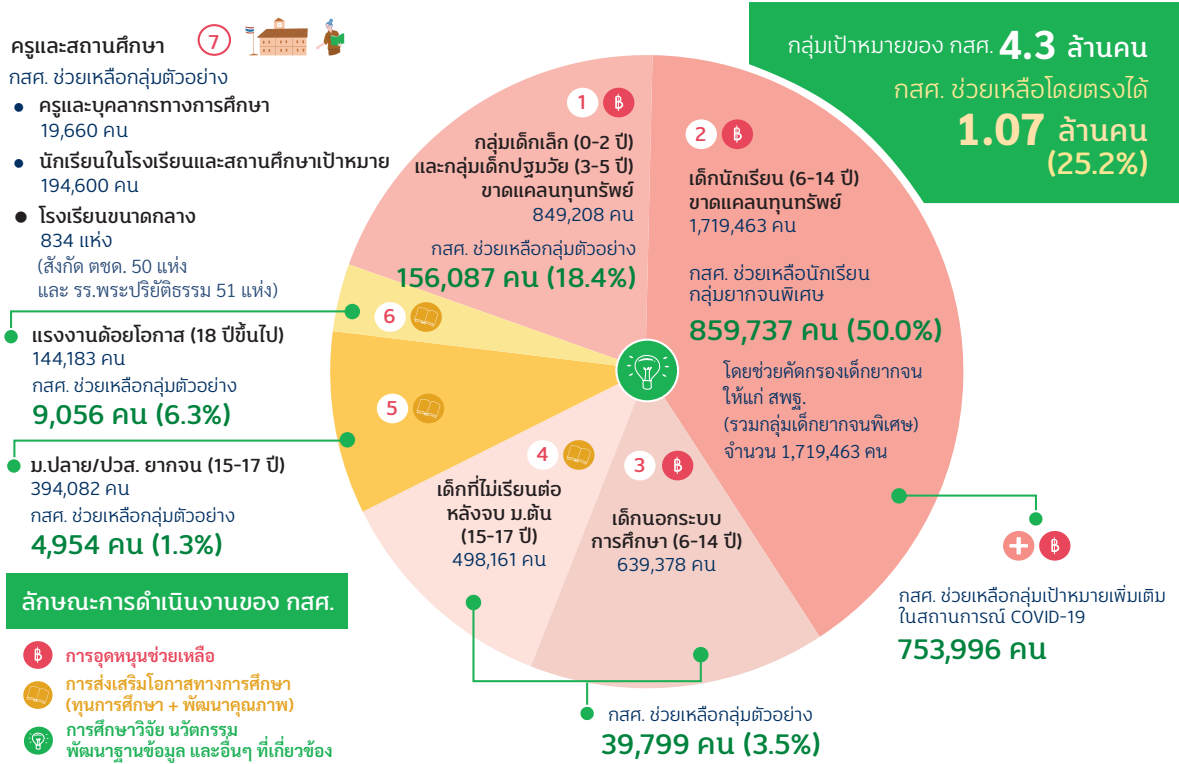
ครูและสถานศึกษา 7

กสศ. ช่วยเหลือกลุ่มตัวอย่าง

• ครูและบุคลากรทางการศึกษา 19,660 คน
• นักเรียนในโรงเรียนและสถานศึกษาเป้าหมาย 194,600 คน
• โรงเรียนขนาดกลาง 834 แห่ง (สังกัด ตชด. 50 แห่ง และ รร.พระปริยัติธรรม 51 แห่ง)

กลุ่มเป้าหมายของ กสศ. 4.3 ล้านคน

กสศ. ช่วยเหลือโดยตรงได้ 1.07 ล้านคน (25.2%)

1 ฿ กลุ่มเด็กเล็ก (0-2 ปี) และกลุ่มเด็กปฐมวัย (3-5 ปี) ขาดแคลนทุนทรัพย์ 849,208 คน

กสศ. ช่วยเหลือกลุ่มตัวอย่าง 156,087 คน (18.4%)

2 ฿ เด็กนักเรียน (6-14 ปี) ขาดแคลนทุนทรัพย์ 1,719,463 คน

กสศ. ช่วยเหลือนักเรียนกลุ่มยากจนพิเศษ 859,737 คน (50.0%)

โดยช่วยคัดกรองเด็กยากจนให้แก่ สพฐ. (รวมกลุ่มเด็กยากจนพิเศษ) จำนวน 1,719,463 คน

6 แรงงานด้อยโอกาส (18 ปีขึ้นไป) 144,183 คน

กสศ. ช่วยเหลือกลุ่มตัวอย่าง 9,056 คน (6.3%)

5 ม.ปลาย/ปวส. ยากจน (15-17 ปี) 394,082 คน

กสศ. ช่วยเหลือกลุ่มตัวอย่าง 4,954 คน (1.3%)

4 เด็กที่ไม่เรียนต่อหลังจบ ม.ต้น (15-17 ปี) 498,161 คน

3 ฿ เด็กนอกระบบการศึกษา (6-14 ปี) 639,378 คน

กสศ. ช่วยเหลือกลุ่มตัวอย่าง 39,799 คน (3.5%)

+ ฿ กสศ. ช่วยเหลือกลุ่มเป้าหมายเพิ่มเติมในสถานการณ์ COVID-19 753,996 คน

ลักษณะการดำเนินงานของ กสศ.

฿ การอุดหนุนช่วยเหลือ

การส่งเสริมโอกาสทางการศึกษา (ทุนการศึกษา + พัฒนาคุณภาพ)

การศึกษาวิจัย นวัตกรรม พัฒนาฐานข้อมูล และอื่นๆ ที่เกี่ยวข้อง